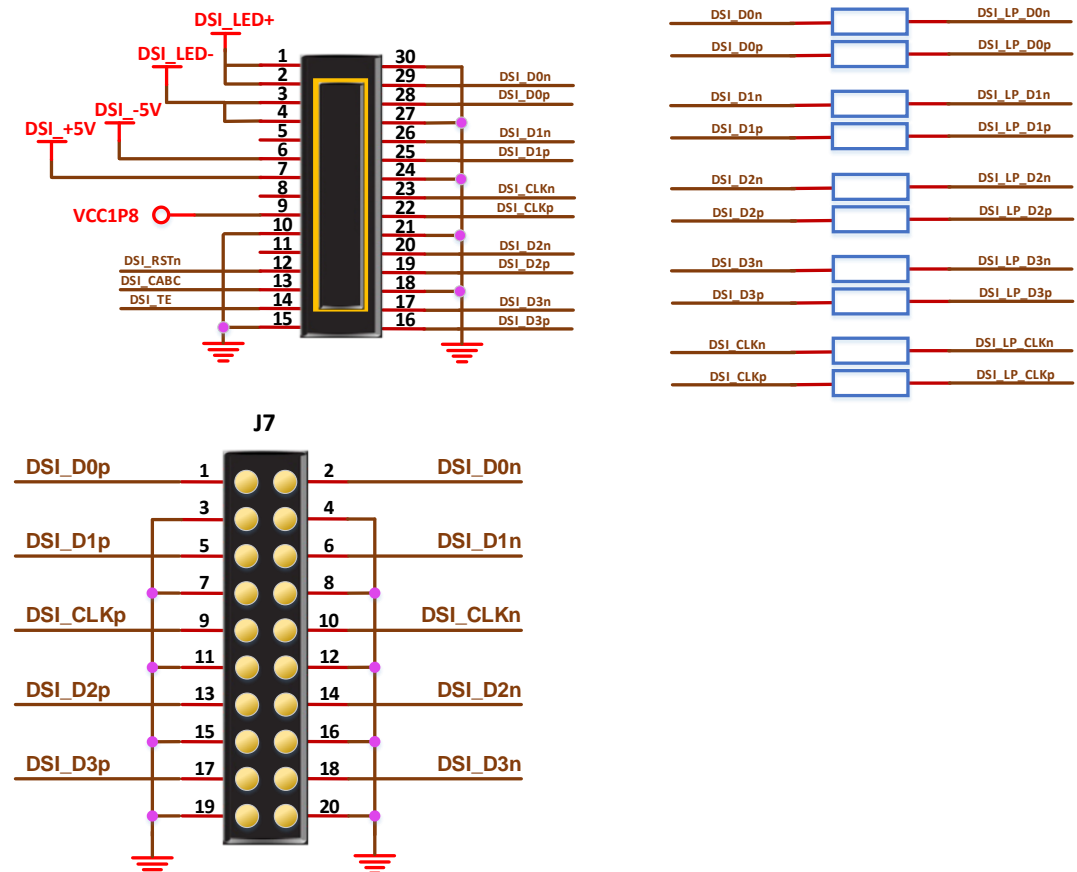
DSI_LED+
DSI_LED-
DSI_-5V
DSI_+5V
VCC1P8
DSI_RSTn
DSI_CABC
DSI_TE

1
2
3
4
5
6
7
8
9
10
11
12
13
14
15

30
29
28
27
26
25
24
23
22
21
20
19
18
17
16

DSI_D0n
DSI_D0p
DSI_D1n
DSI_D1p
DSI_CLKn
DSI_CLKp
DSI_D2n
DSI_D2p
DSI_D3n
DSI_D3p

DSI_D0n DSI_LP_D0n
DSI_D0p DSI_LP_D0p
DSI_D1n DSI_LP_D1n
DSI_D1p DSI_LP_D1p
DSI_D2n DSI_LP_D2n
DSI_D2p DSI_LP_D2p
DSI_D3n DSI_LP_D3n
DSI_D3p DSI_LP_D3p
DSI_CLKn DSI_LP_CLKn
DSI_CLKp DSI_LP_CLKp

J7

DSI_D0p 1 2 DSI_D0n
3 4
DSI_D1p 5 6 DSI_D1n
7 8
DSI_CLKp 9 10 DSI_CLKn
11 12
DSI_D2p 13 14 DSI_D2n
15 16
DSI_D3p 17 18 DSI_D3n
19 20